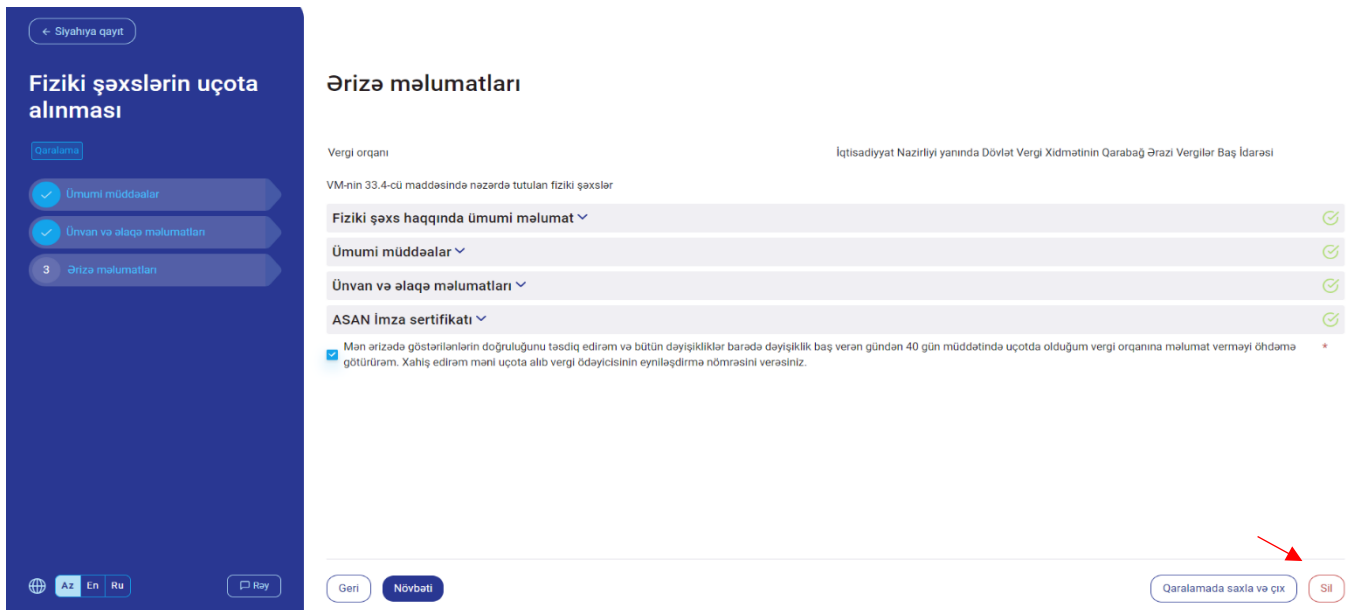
← Siyahıya qayıt

Fiziki şəxslərin uçota alınması

Qaralama

Ümumi müddəalar

Ünvan və əlaqə məlumatları

3 Ərizə məlumatları

Az En Ru

Rəy

Ərizə məlumatları

Vergi orqanı

İqtisadiyyat Nazirliyi yanında Dövlət Vergi Xidmətinin Qarabağ Ərazi Vergilər Baş İdarəsi

VM-nin 33.4-cü maddəsində nəzərdə tutulan fiziki şəxslər

Fiziki şəxs haqqında ümumi məlumat

Ümumi müddəalar

Ünvan və əlaqə məlumatları

ASAN İmza sertifikatı

Mən ərizədə göstərilənlərin doğruluğunu təsdiq edirəm və bütün dəyişikliklər barədə dəyişiklik baş verən gündən 40 gün müddətində uçotda olduğum vergi orqanına məlumat verməyi öhdəmə götürürəm. Xahiş edirəm məni uçota alıb vergi ödəyicisinin eyniləşdirmə nömrəsini verəsiniz. *

Geri

Növbəti

Qaralamada saxla və çıx

Sil